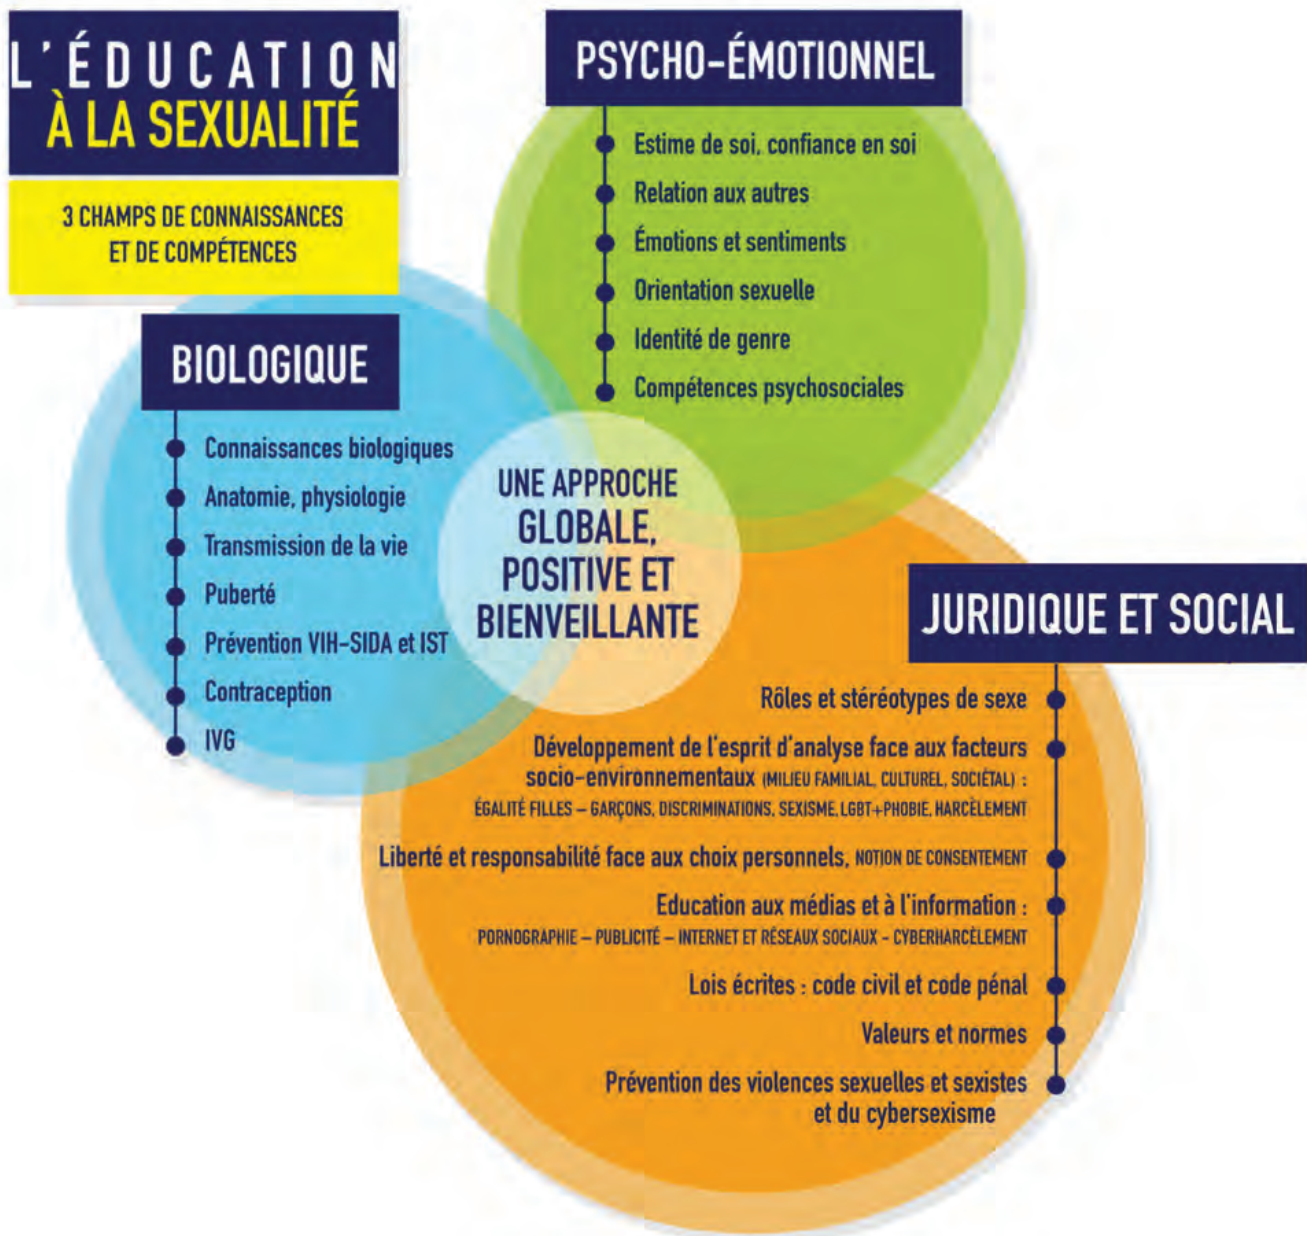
L'ÉDUCATION
À LA SEXUALITÉ

3 CHAMPS DE CONNAISSANCES ET DE COMPÉTENCES

PSYCHO-ÉMOTIONNEL

Estime de soi, confiance en soi
Relation aux autres
Émotions et sentiments
Orientation sexuelle
Identité de genre
Compétences psychosociales

BIOLOGIQUE

Connaissances biologiques
Anatomie, physiologie
Transmission de la vie
Puberté
Prévention VIH-SIDA et IST
Contraception
IVG

UNE APPROCHE GLOBALE, POSITIVE ET BIENVEILLANTE

JURIDIQUE ET SOCIAL

Rôles et stéréotypes de sexe
Développement de l'esprit d'analyse face aux facteurs socio-environnementaux (MILIEU FAMILIAL, CULTUREL, SOCIÉTAL) : ÉGALITÉ FILLES – GARÇONS, DISCRIMINATIONS, SEXISME, LGBT+PHOBIE, HARCÈLEMENT
Liberté et responsabilité face aux choix personnels, NOTION DE CONSENTEMENT
Education aux médias et à l'information : PORNOGRAPHIE – PUBLICITÉ – INTERNET ET RÉSEAUX SOCIAUX - CYBERHARCÈLEMENT
Lois écrites : code civil et code pénal
Valeurs et normes
Prévention des violences sexuelles et sexistes et du cybersexisme